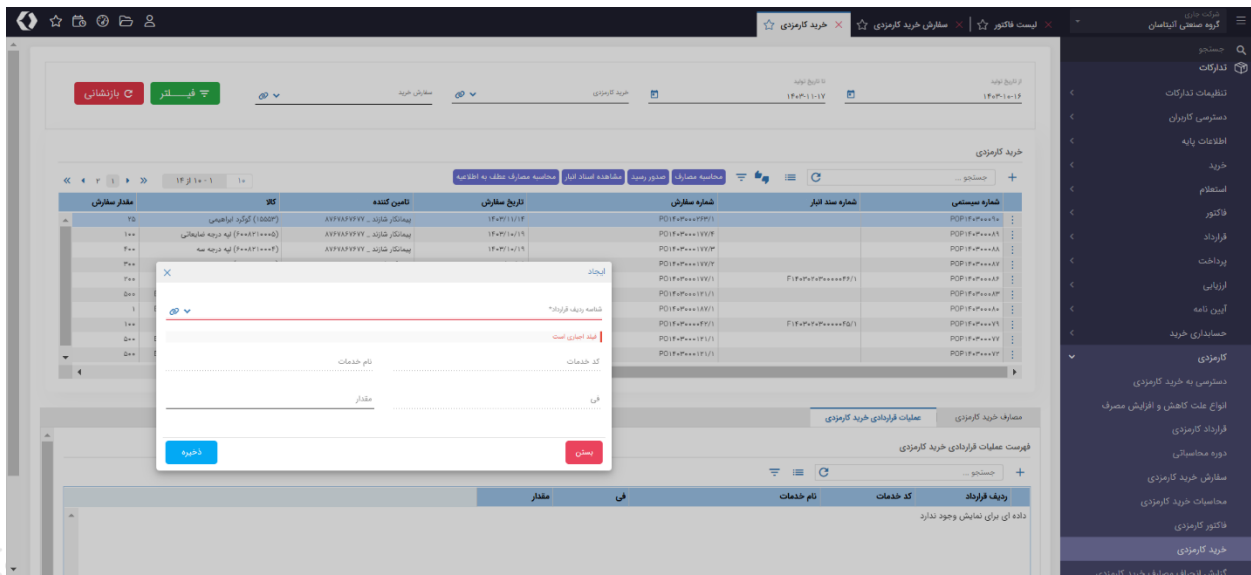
شرکت جاری
گروه صنعتی آتیلاسان
لیست فاکتور
سفارش خرید کارمزدی
خرید کارمزدی

جستجو
تدارکات
تنظیمات تدارکات
دسترسی کاربران
اطلاعات پایه
خرید
استعلام
فاکتور
قرارداد
پرداخت
ارزیابی
آیین نامه
حسابداری خرید
کارمزدی
دسترسی به خرید کارمزدی
انواع علت کاهش و افزایش مصرف
قرارداد کارمزدی
دوره محاسباتی
سفارش خرید کارمزدی
محاسبات خرید کارمزدی
فاکتور کارمزدی
خرید کارمزدی

از تاریخ تولید
۱۴۰۳-۱۰-۱۶
تا تاریخ تولید
۱۴۰۳-۱۱-۱۷
خرید کارمزدی
سفارش خرید
فیلتر
بازنشانی

خرید کارمزدی
جستجو...
محاسبه مصارف
صدور رسید
مشاهده اسناد انبار
محاسبه مصارف عطف به اطلاعیه
۱۴ از ۱۰۰۱
۱۰

| شماره سیستمی | شماره سند انبار | شماره سفارش | تاریخ سفارش | تامین کننده | کالا | مقدار سفارش |
|---|---|---|---|---|---|---|
| POP۱۴۰۳۰۰۰۰۹۰ | | PO۱۴۰۳۰۰۰۲۳۳/۱ | ۱۴۰۳/۱۱/۱۴ | پیمانکار شازند _ ۸۷۶۷۸۶۷۶۷۷ | (۱۵۵۵۳) گوگرد ابراهیمی | ۲۵ |
| POP۱۴۰۳۰۰۰۰۸۹ | | PO۱۴۰۳۰۰۰۱۷۷/۴ | ۱۴۰۳/۱۰/۱۹ | پیمانکار شازند _ ۸۷۶۷۸۶۷۶۷۷ | (۴۰۰۸۲۱۰۰۰۵) لپه درجه نمایشی | ۱۰۰ |
| POP۱۴۰۳۰۰۰۰۸۸ | | PO۱۴۰۳۰۰۰۱۷۷/۳ | ۱۴۰۳/۱۰/۱۹ | پیمانکار شازند _ ۸۷۶۷۸۶۷۶۷۷ | (۴۰۰۸۲۱۰۰۰۴) لپه درجه سه | ۴۰۰ |
| POP۱۴۰۳۰۰۰۰۸۷ | | PO۱۴۰۳۰۰۰۱۷۷/۲ | | | | ۳۰۰ |
| POP۱۴۰۳۰۰۰۰۸۶ | F۱۴۰۳۰۲۰۳۰۰۰۰۰۴۲/۱ | PO۱۴۰۳۰۰۰۱۷۷/۱ | | | | ۲۰۰ |
| POP۱۴۰۳۰۰۰۰۸۳ | | PO۱۴۰۳۰۰۰۱۲۱/۱ | | | | ۵۰۰ |
| POP۱۴۰۳۰۰۰۰۸۰ | | PO۱۴۰۳۰۰۰۱۸۷/۱ | | | | ۱ |
| POP۱۴۰۳۰۰۰۰۷۹ | F۱۴۰۳۰۲۰۳۰۰۰۰۰۴۵/۱ | PO۱۴۰۳۰۰۰۰۴۲/۱ | | | | ۱۰۰ |
| POP۱۴۰۳۰۰۰۰۷۷ | | PO۱۴۰۳۰۰۰۱۴۱/۱ | | | | ۵۰۰ |
| POP۱۴۰۳۰۰۰۰۷۲ | | PO۱۴۰۳۰۰۰۱۲۱/۱ | | | | ۵۰۰ |

ایجاد
شماره ردیف قرارداد*
فیلد اجباری است
کد خدمات
نام خدمات
فی
مقدار
بستن
ذخیره

مصارف خرید کارمزدی
عملیات قراردادی خرید کارمزدی
فهرست عملیات قراردادی خرید کارمزدی
جستجو...

| ردیف قرارداد | کد خدمات | نام خدمات | فی | مقدار |
|---|---|---|---|---|
| داده ای برای نمایش وجود ندارد | | | | |